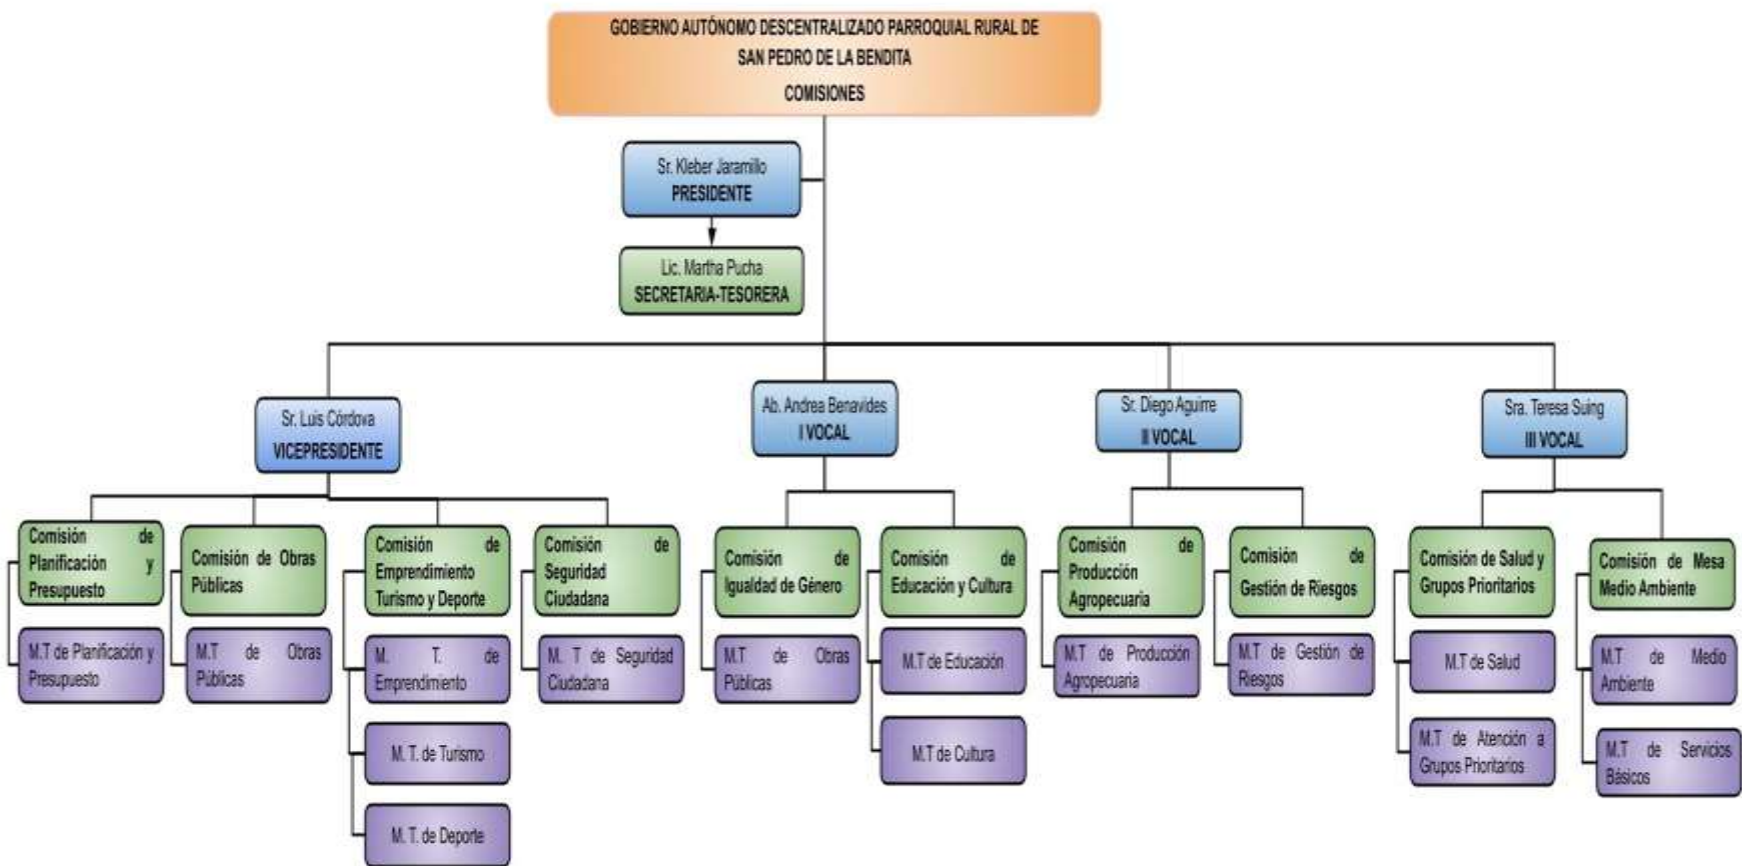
GOBIERNO AUTÓNOMO DESCENTRALIZADO PARROQUIAL RURAL DE SAN PEDRO DE LA BENDITA
COMISIONES

Sr. Kleber Jaramillo
PRESIDENTE

Lic. Martha Pucha
SECRETARIA-TESORERA

Sr. Luis Córdova
VICEPRESIDENTE

Comisión de Planificación y Presupuesto
M.T de Planificación y Presupuesto

Comisión de Obras Públicas
M.T de Obras Públicas

Comisión de Emprendimiento Turismo y Deporte
M. T. de Emprendimiento
M. T. de Turismo
M. T. de Deporte

Comisión de Seguridad Ciudadana
M. T de Seguridad Ciudadana

Ab. Andrea Benavides
I VOCAL

Comisión de Igualdad de Género
M.T de Obras Públicas

Comisión de Educación y Cultura
M.T de Educación
M.T de Cultura

Sr. Diego Aguirre
II VOCAL

Comisión de Producción Agropecuaria
M.T de Producción Agropecuaria

Comisión de Gestión de Riesgos
M.T de Gestión de Riesgos

Sra. Teresa Suing
III VOCAL

Comisión de Salud y Grupos Prioritarios
M.T de Salud
M.T de Atención a Grupos Prioritarios

Comisión de Mesa Medio Ambiente
M.T de Medio Ambiente
M.T de Servicios Básicos